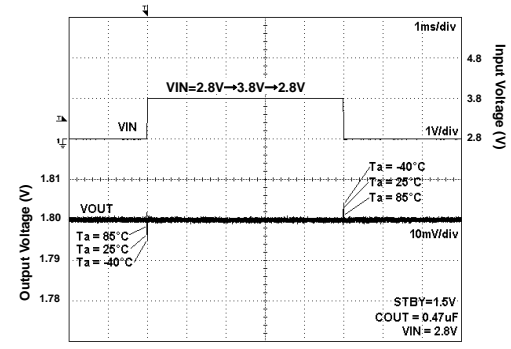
1ms/div

Input Voltage (V)

4.8

VIN=2.8V→3.8V→2.8V

3.8

VIN

1V/div

2.8

Ta = -40°C
Ta = 25°C
Ta = 85°C

1.81

VOUT

1.80

10mV/div

Ta = 85°C
Ta = 25°C
Ta = -40°C

1.79

Output Voltage (V)

1.78

STBY=1.5V
COUT = 0.47uF
VIN= 2.8V